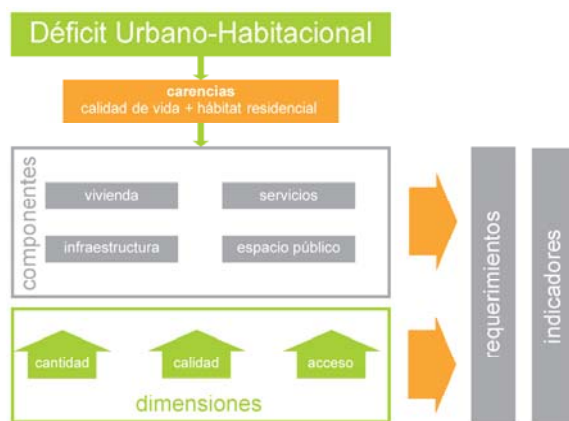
Déficit Urbano-Habitacional

carencias
calidad de vida + hábitat residencial

componentes

vivienda

servicios

infraestructura

espacio público

cantidad

calidad

acceso

dimensiones

requerimientos

indicadores